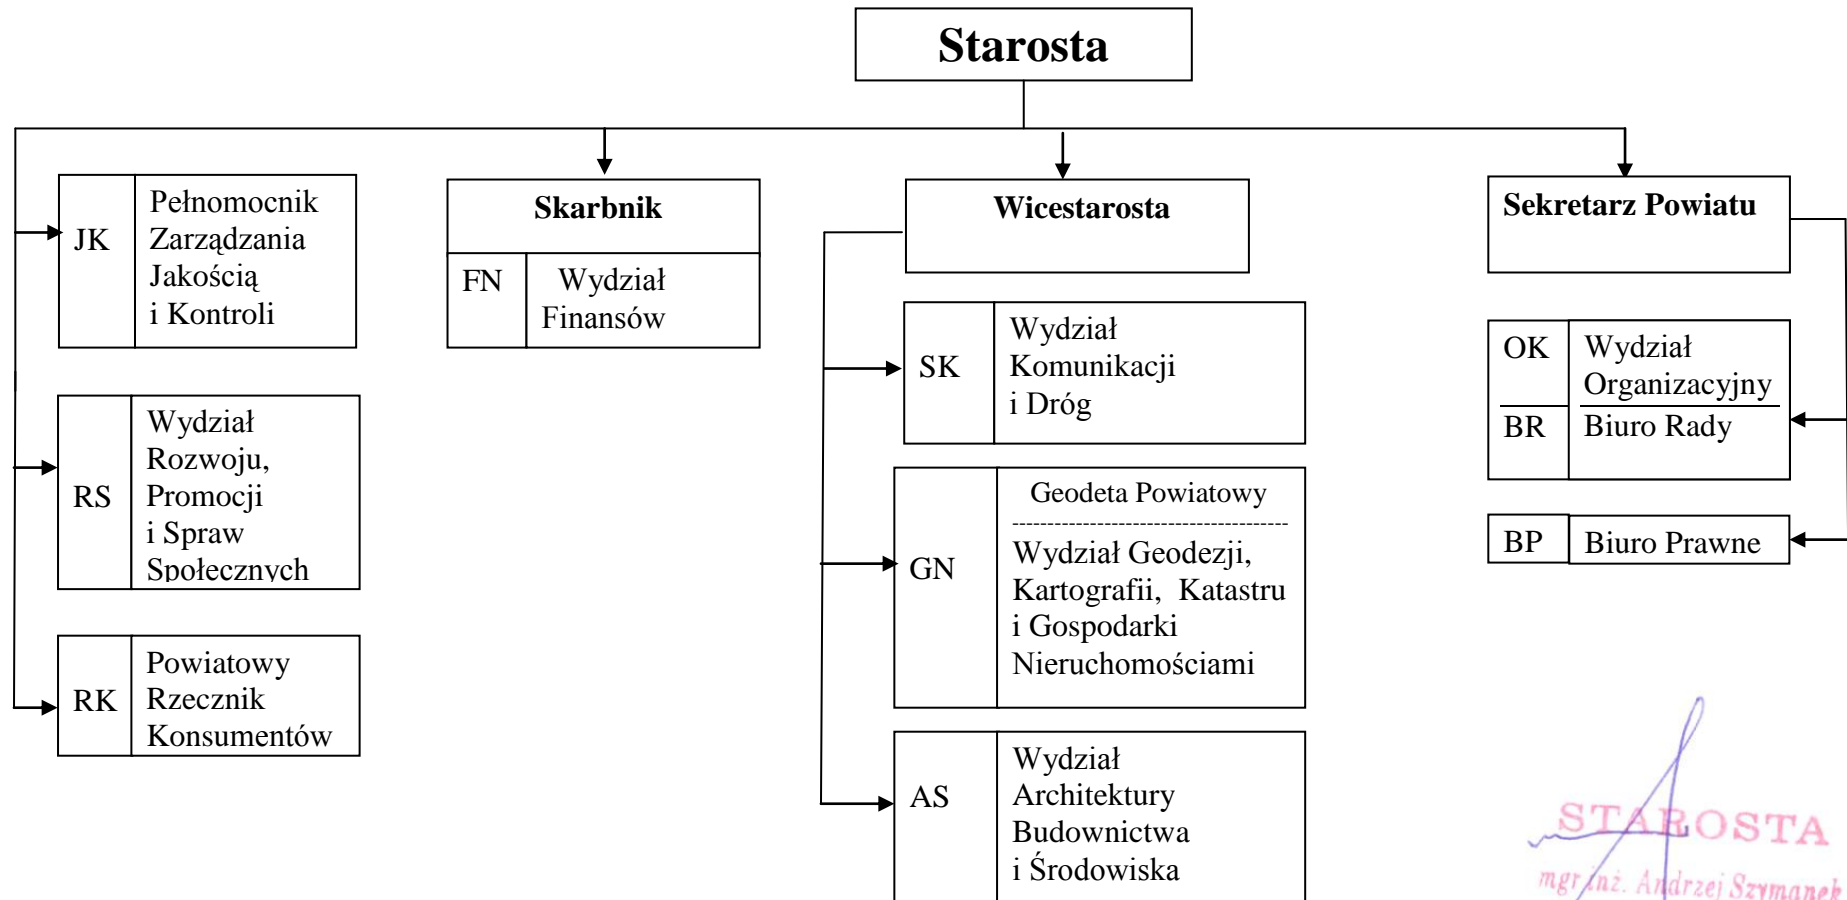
Starosta

JK Pełnomocnik Zarządzania Jakością i Kontroli

RS Wydział Rozwoju, Promocji i Spraw Społecznych

RK Powiatowy Rzecznik Konsumentów

Skarbnik

FN Wydział Finansów

Wicestarosta

SK Wydział Komunikacji i Dróg

GN Geodeta Powiatowy
Wydział Geodezji, Kartografii, Katastru i Gospodarki Nieruchomościami

AS Wydział Architektury Budownictwa i Środowiska

Sekretarz Powiatu

OK Wydział Organizacyjny
BR Biuro Rady

BP Biuro Prawne

STAROSTA
mgr inż. Andrzej Szymanek